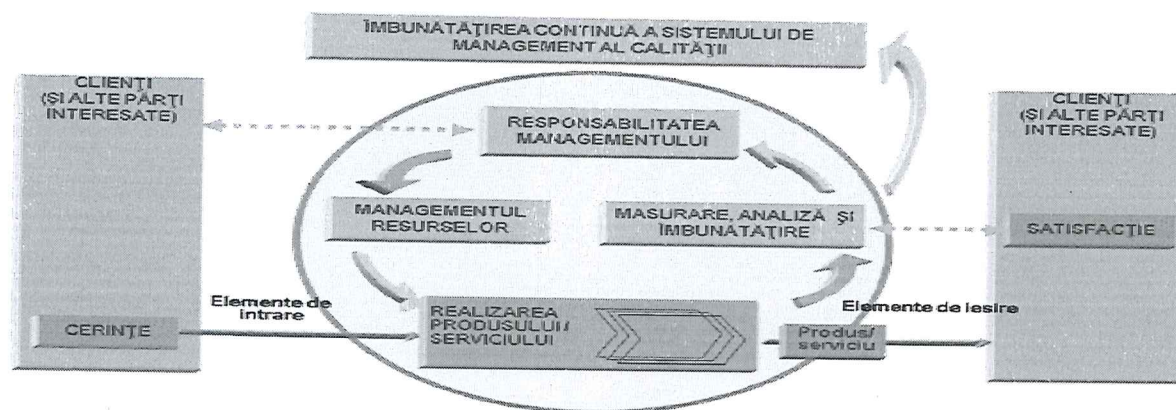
ÎMBUNĂTĂȚIREA CONTINUĂ A SISTEMULUI DE MANAGEMENT AL CALITĂȚII

CLIENȚI (ȘI ALTE PĂRȚI INTERESATE)

CERINȚE

RESPONSABILITATEA MANAGEMENTULUI

MANAGEMENTUL RESURSELOR

MASURARE, ANALIZĂ ȘI ÎMBUNĂTĂȚIRE

Elemente de intrare

REALIZAREA PRODUSULUI/ SERVICIULUI

Elemente de iesire

Produs/ serviciu

CLIENȚI (ȘI ALTE PĂRȚI INTERESATE)

SATISFACȚIE